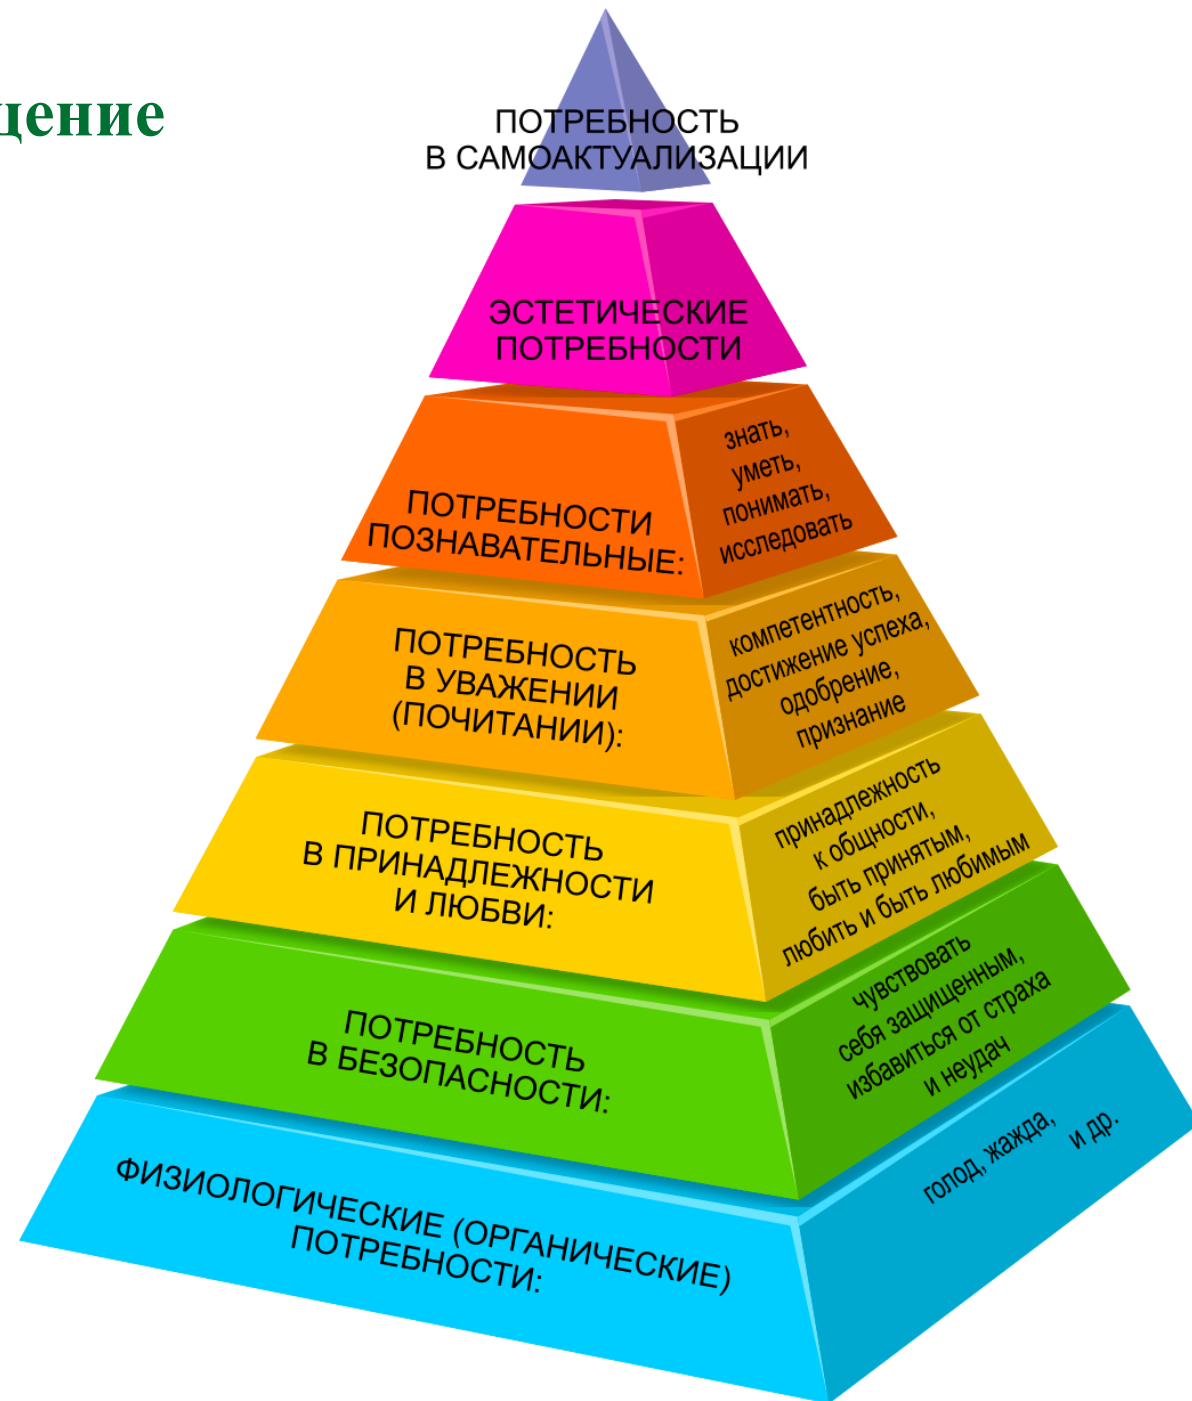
щение

ПОТРЕБНОСТЬ В САМОАКТУАЛИЗАЦИИ

ЭСТЕТИЧЕСКИЕ ПОТРЕБНОСТИ

ПОТРЕБНОСТИ ПОЗНАВАТЕЛЬНЫЕ:

знать, уметь, понимать, исследовать

ПОТРЕБНОСТЬ В УВАЖЕНИИ (ПОЧИТАНИИ):

компетентность, достижение успеха, одобрение, признание

ПОТРЕБНОСТЬ В ПРИНАДЛЕЖНОСТИ И ЛЮБВИ:

принадлежность к общности, быть принятым, любить и быть любимым

ПОТРЕБНОСТЬ В БЕЗОПАСНОСТИ:

чувствовать себя защищенным, избавиться от страха и неудач

ФИЗИОЛОГИЧЕСКИЕ (ОРГАНИЧЕСКИЕ) ПОТРЕБНОСТИ:

голод, жажда, и др.